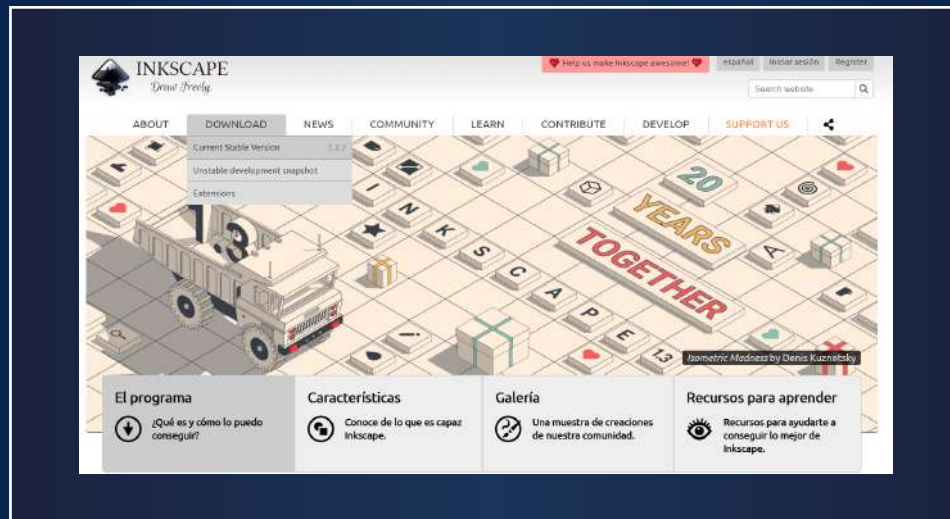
INKSCAPE
Draw Freely

Help us make Inkscape awesome!
español
Iniciar sesión
Register
Search website

ABOUT
DOWNLOAD
NEWS
COMMUNITY
LEARN
CONTRIBUTE
DEVELOP
SUPPORT US

Current Stable Version 1.3.2
Unstable development snapshot
Extensions

I N K S C A P E 1.3
20 YEARS TOGETHER

Isometric Madness by Denis Kuznetsky

El programa
¿Qué es y cómo lo puedo conseguir?

Características
Conoce de lo que es capaz Inkscape.

Galería
Una muestra de creaciones de nuestra comunidad.

Recursos para aprender
Recursos para ayudarte a conseguir lo mejor de Inkscape.